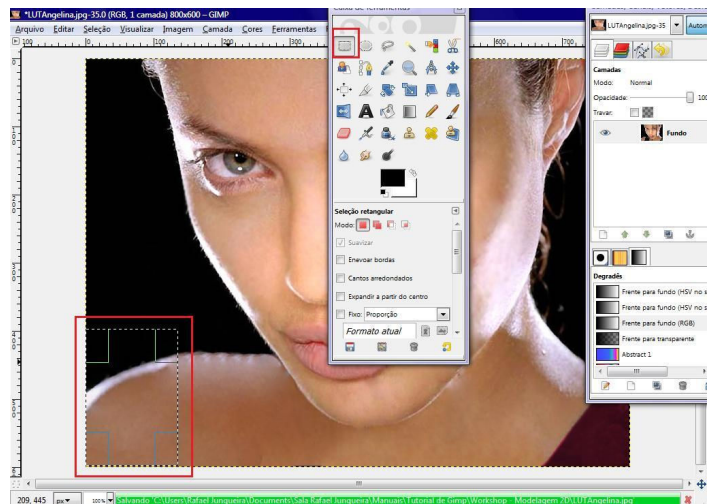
*LUTAngelina.jpg-35.0 (RGB, 1 camada) 800x600 – GIMP

Arquivo Editar Seleção Visualizar Imagem Camada Cores Ferramentas

Caixa de ferramentas

LUTAngelina.jpg-35 Auto

Camadas
Modo: Normal
Opacidade: 100
Travar:

Fundo

Seleção retangular
Modo:
Suavizar
Enevoar bordas
Cantos arredondados
Expandir a partir do centro
Fixo: Proporção
Formato atual

Degradês
Frente para fundo (HSV no s
Frente para fundo (HSV no s
Frente para fundo (RGB)
Frente para transparente
Abstract 1

209, 445 px 100% Salvando 'C:\Users\Rafael Junqueira\Documents\Sala Rafael Junqueira\Manuais\Tutorial de Gimp\Workshop - Modelagem 2D\LUTAngelina.jpg'